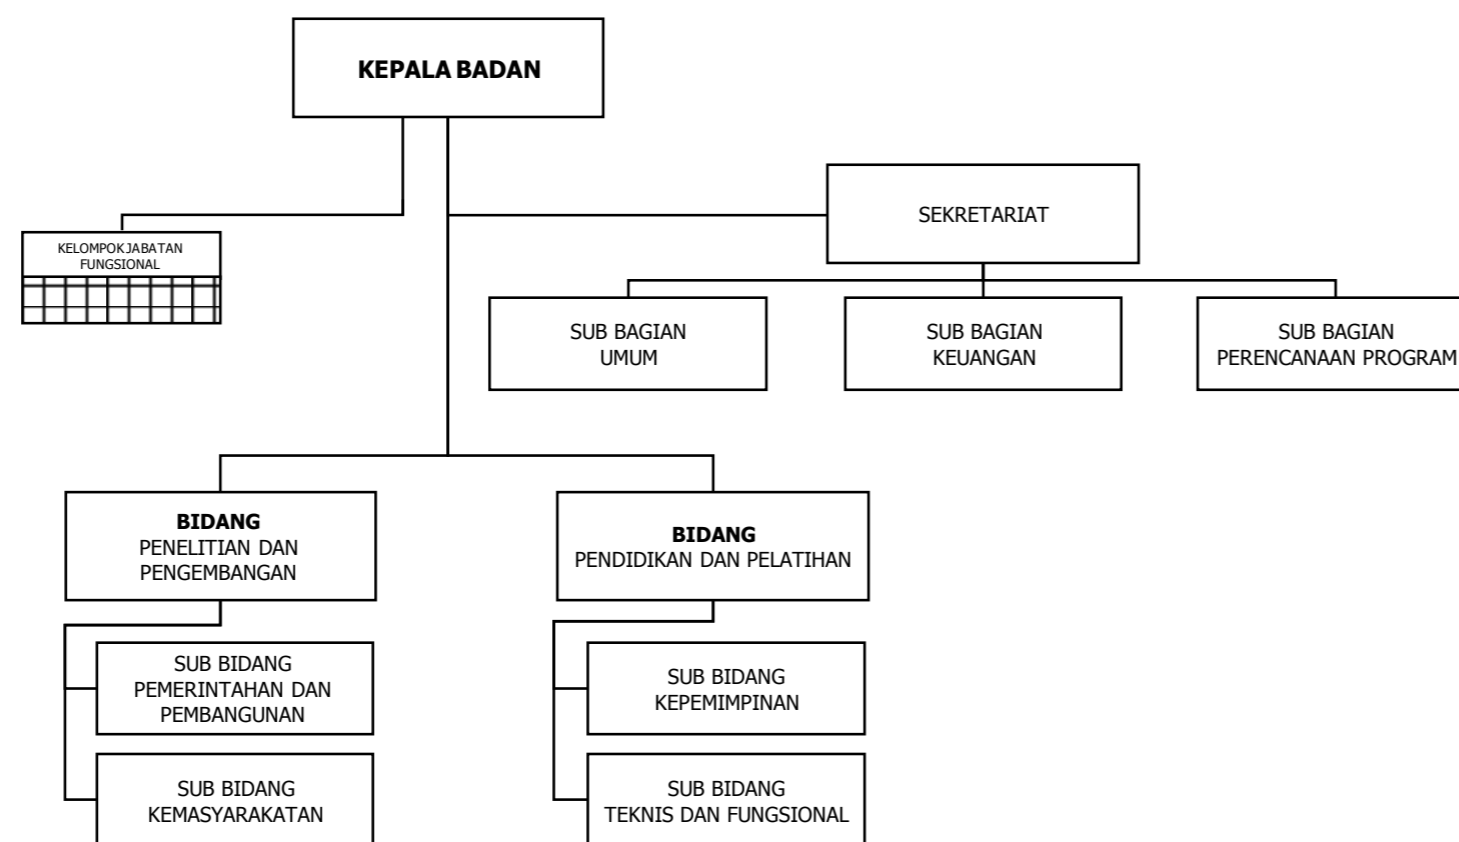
KEPALA BADAN

KELOMPOK JABATAN FUNGSIONAL

SEKRETARIAT

SUB BAGIAN UMUM

SUB BAGIAN KEUANGAN

SUB BAGIAN PERENCANAAN PROGRAM

BIDANG PENELITIAN DAN PENGEMBANGAN

BIDANG PENDIDIKAN DAN PELATIHAN

SUB BIDANG PEMERINTAHAN DAN PEMBANGUNAN

SUB BIDANG KEMASYARAKATAN

SUB BIDANG KEPEMIMPINAN

SUB BIDANG TEKNIS DAN FUNGSIONAL